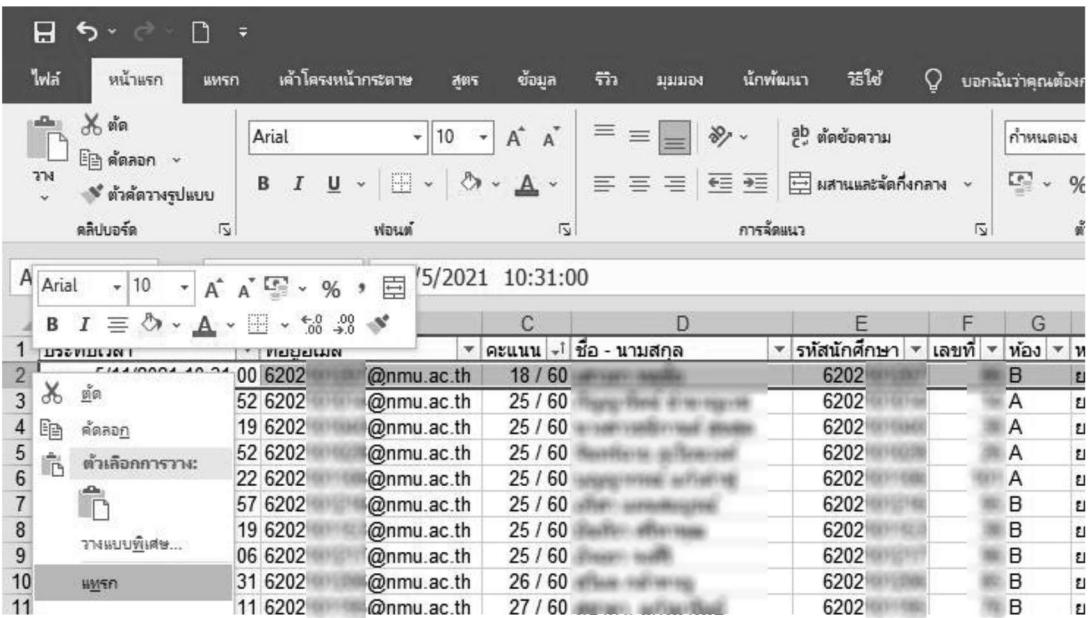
ไฟล์ หน้าแรก แทรก เค้าโครงหน้ากระดาษ สูตร ข้อมูล รีวิว มุมมอง นักพัฒนา วิธีใช้ บอกฉันว่าคุณต้อง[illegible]

ตัด
คัดลอก
วาง
ตัวคัดวางรูปแบบ
คลิปบอร์ด

Arial 10
B I U
ฟอนต์

ตัดข้อความ
ผสานและจัดกึ่งกลาง
การจัดแนว

กำหนดเอง
%

A
Arial 10 %
B I
/5/2021 10:31:00

| | | | C | D | E | F | G | |
|---|---|---|---|---|---|---|---|---|
| 1 | ประทับเวลา | ที่อยู่อีเมล | คะแนน | ชื่อ - นามสกุล | รหัสนักศึกษา | เลขที่ | ห้อง | ห |
| 2 | 5/11/2021 10:31 | 00 6202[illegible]@nmu.ac.th | 18 / 60 | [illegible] | 6202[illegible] | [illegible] | B | ย |
| 3 | | 52 6202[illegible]@nmu.ac.th | 25 / 60 | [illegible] | 6202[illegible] | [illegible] | A | ย |
| 4 | | 19 6202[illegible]@nmu.ac.th | 25 / 60 | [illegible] | 6202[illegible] | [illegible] | A | ย |
| 5 | | 52 6202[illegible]@nmu.ac.th | 25 / 60 | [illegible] | 6202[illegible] | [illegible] | A | ย |
| 6 | | 22 6202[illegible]@nmu.ac.th | 25 / 60 | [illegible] | 6202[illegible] | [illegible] | A | ย |
| 7 | | 57 6202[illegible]@nmu.ac.th | 25 / 60 | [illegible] | 6202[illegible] | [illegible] | B | ย |
| 8 | | 19 6202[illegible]@nmu.ac.th | 25 / 60 | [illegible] | 6202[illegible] | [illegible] | B | ย |
| 9 | | 06 6202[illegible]@nmu.ac.th | 25 / 60 | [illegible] | 6202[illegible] | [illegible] | B | ย |
| 10 | | 31 6202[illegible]@nmu.ac.th | 26 / 60 | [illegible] | 6202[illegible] | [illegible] | B | ย |
| 11 | | 11 6202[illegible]@nmu.ac.th | 27 / 60 | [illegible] | 6202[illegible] | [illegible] | B | ย |

ตัด
คัดลอก
ตัวเลือกการวาง:
วางแบบพิเศษ...
แทรก